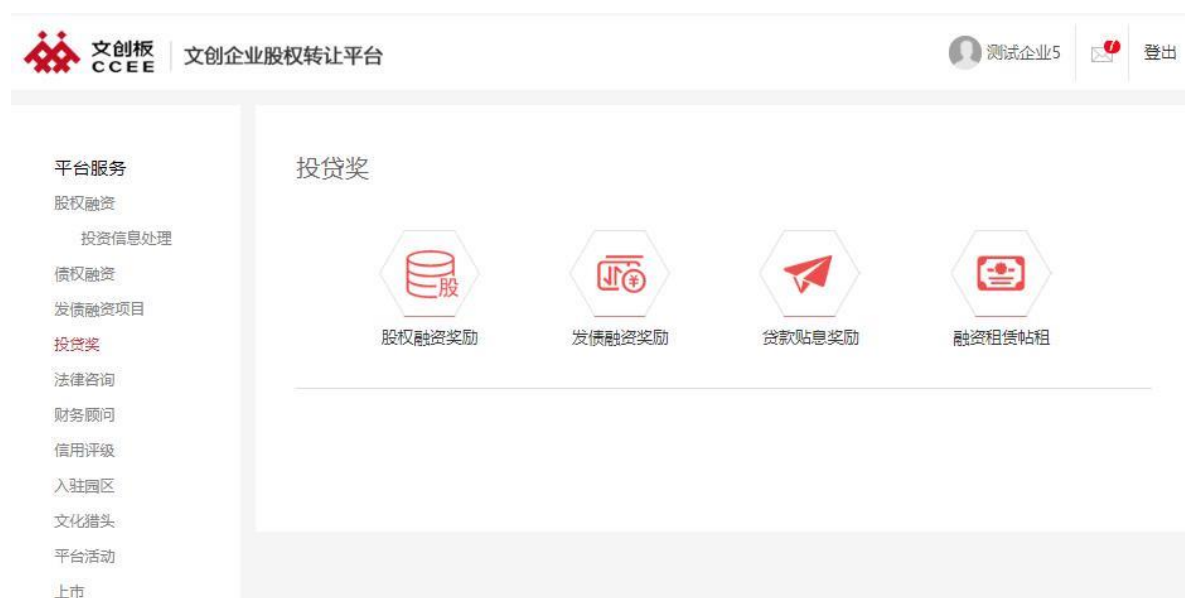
文创板
CCEE
文创企业股权转让平台

测试企业5

登出

平台服务
股权融资
投资信息处理
债权融资
发债融资项目
投贷奖
法律咨询
财务顾问
信用评级
入驻园区
文化猎头
平台活动
上市

投贷奖

股
股权融资奖励

¥
发债融资奖励

贷款贴息奖励

融资租赁帖租